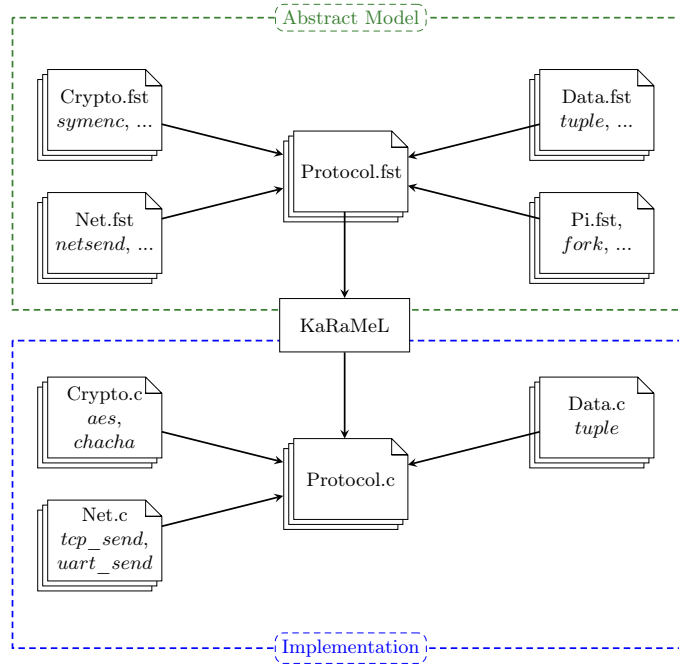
Abstract Model

Crypto.fst
*symenc*, ...

Data.fst
*tuple*, ...

Protocol.fst

Net.fst
*netsend*, ...

Pi.fst,
*fork*, ...

KaRaMeL

Crypto.c
*aes*,
*chacha*

Data.c
*tuple*

Protocol.c

Net.c
*tcp_send*,
*uart_send*

Implementation